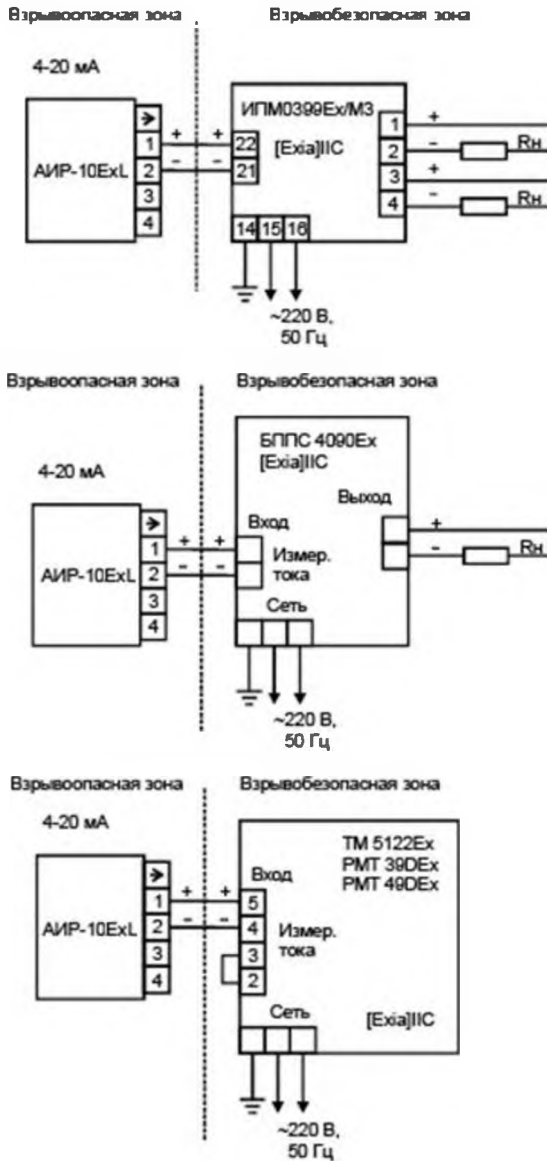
Взрывоопасная зона

Взрывобезопасная зона

4-20 мА

АИР-10ExL

1
2
3
4

+ +
- -

ИПМ0399Ex/М3

[Exia]IIC

22
21

14 15 16

1
2
3
4

+
-
+
-

Rн
Rн

~220 В,
50 Гц

Взрывоопасная зона

Взрывобезопасная зона

4-20 мА

АИР-10ExL

1
2
3
4

+ +
- -

БППС 4090Ex
[Exia]IIC

Вход

Измер.
тока

Выход

+
-

Rн

Сеть

~220 В,
50 Гц

Взрывоопасная зона

Взрывобезопасная зона

4-20 мА

АИР-10ExL

1
2
3
4

+ +
- -

ТМ 5122Ex
РМТ 39DEx
РМТ 49DEx

Вход

5
4
3
2

Измер.
тока

Сеть

[Exia]IIC

~220 В,
50 Гц